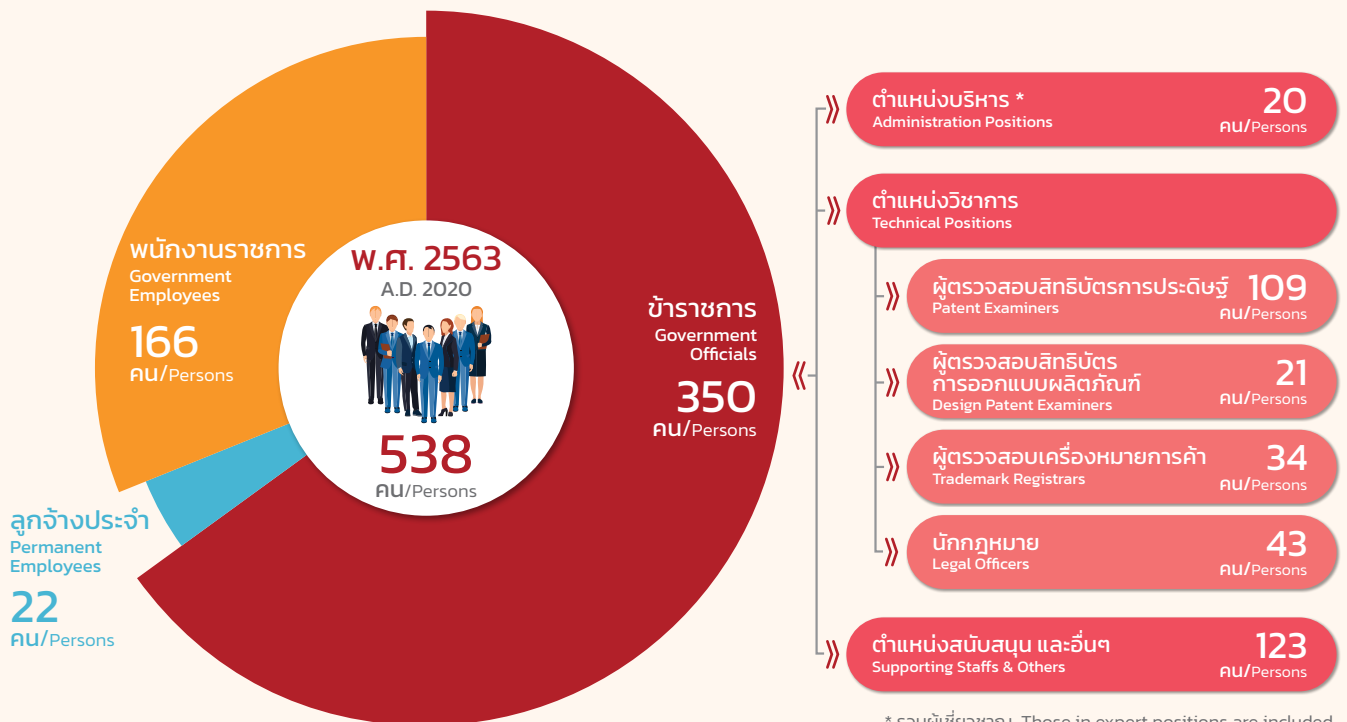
พ.ศ. 2563
A.D. 2020

538
คน/Persons

พนักงานราชการ
Government Employees

166
คน/Persons

ลูกจ้างประจำ
Permanent Employees

22
คน/Persons

ข้าราชการ
Government Officials

350
คน/Persons

ตำแหน่งบริหาร *
Administration Positions
20
คน/Persons

ตำแหน่งวิชาการ
Technical Positions

ผู้ตรวจสอบสิทธิบัตรการประดิษฐ์
Patent Examiners
109
คน/Persons

ผู้ตรวจสอบสิทธิบัตรการออกแบบผลิตภัณฑ์
Design Patent Examiners
21
คน/Persons

ผู้ตรวจสอบเครื่องหมายการค้า
Trademark Registrars
34
คน/Persons

นักกฎหมาย
Legal Officers
43
คน/Persons

ตำแหน่งสนับสนุน และอื่นๆ
Supporting Staffs & Others
123
คน/Persons

* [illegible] Those in expert positions are included